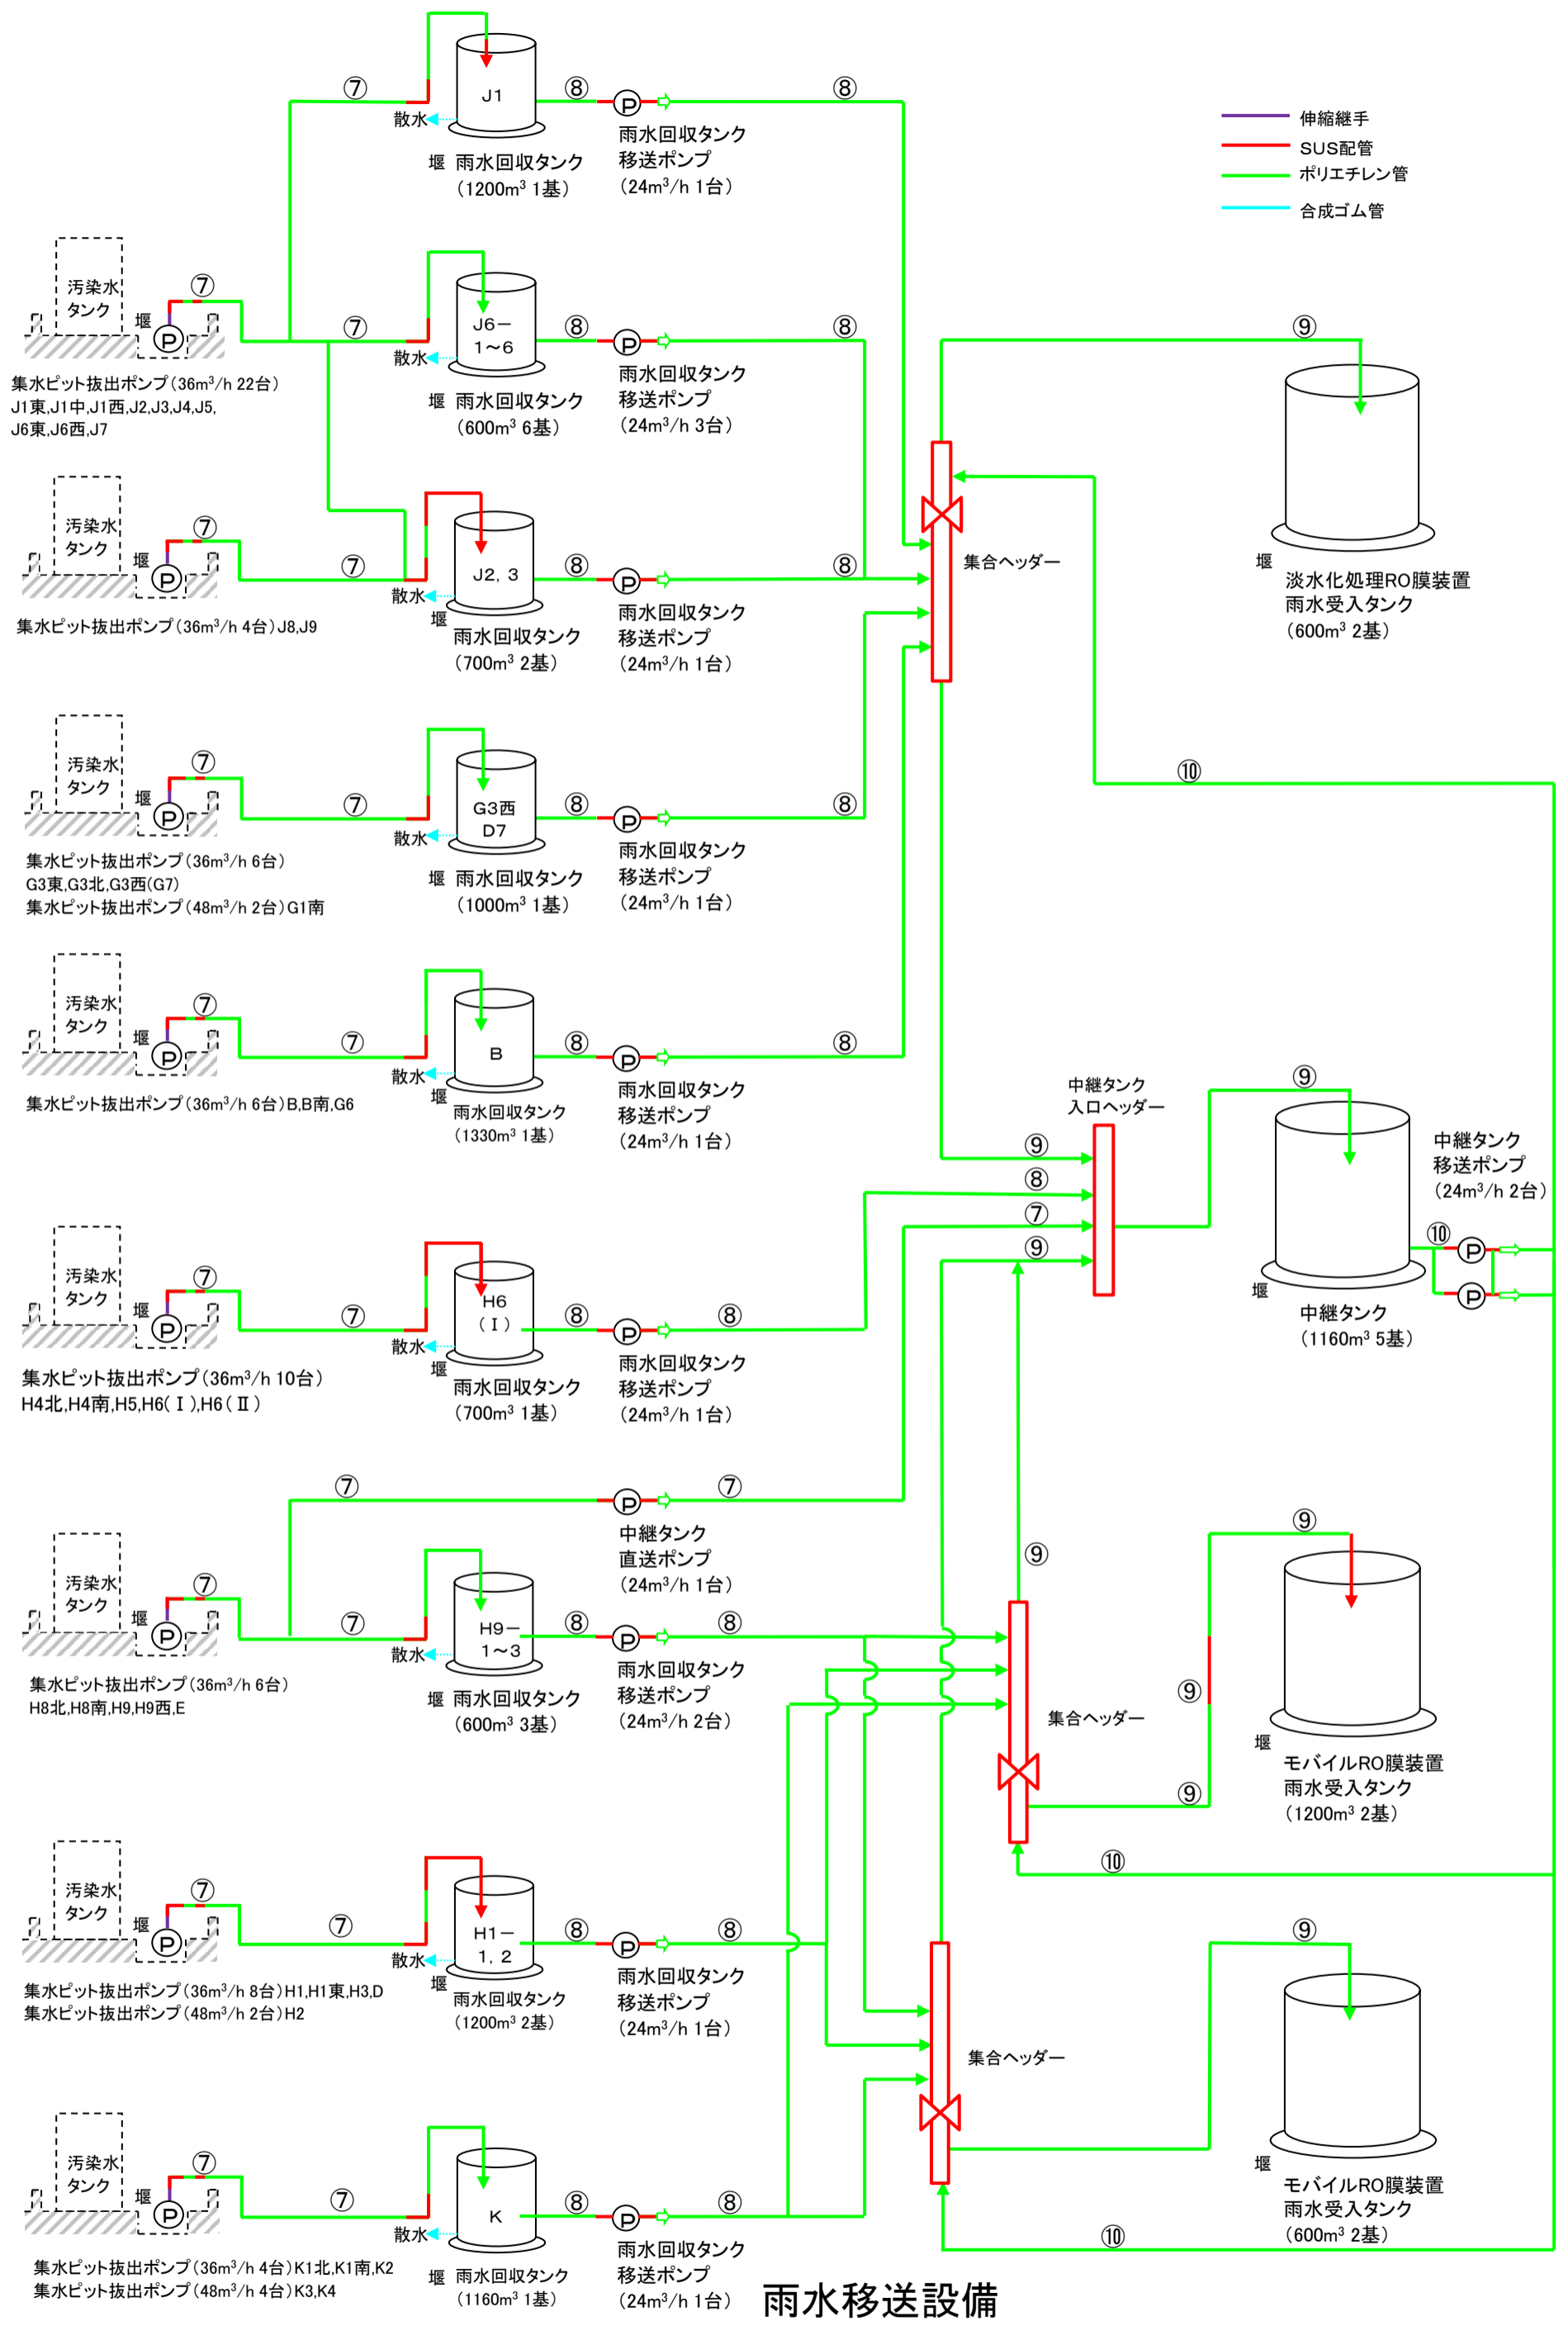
伸縮継手
SUS配管
ポリエチレン管
合成ゴム管

⑦
J1
⑧
P
⑧
散水
堰 雨水回収タンク
(1200m$^3$ 1基)
雨水回収タンク
移送ポンプ
(24m$^3$/h 1台)

汚染水
タンク
⑦
堰
P
集水ピット抜出ポンプ(36m$^3$/h 22台)
J1東,J1中,J1西,J2,J3,J4,J5,
J6東,J6西,J7

⑦
J6ー
1~6
⑧
P
⑧
散水
堰 雨水回収タンク
(600m$^3$ 6基)
雨水回収タンク
移送ポンプ
(24m$^3$/h 3台)

⑨
堰
淡水化処理RO膜装置
雨水受入タンク
(600m$^3$ 2基)

集合ヘッダー

汚染水
タンク
⑦
堰
P
⑦
集水ピット抜出ポンプ(36m$^3$/h 4台)J8,J9
J2, 3
⑧
P
⑧
散水
堰
雨水回収タンク
(700m$^3$ 2基)
雨水回収タンク
移送ポンプ
(24m$^3$/h 1台)

⑩

汚染水
タンク
⑦
堰
P
⑦
集水ピット抜出ポンプ(36m$^3$/h 6台)
G3東,G3北,G3西(G7)
集水ピット抜出ポンプ(48m$^3$/h 2台)G1南
G3西
D7
⑧
P
⑧
散水
堰 雨水回収タンク
(1000m$^3$ 1基)
雨水回収タンク
移送ポンプ
(24m$^3$/h 1台)

汚染水
タンク
⑦
堰
P
⑦
集水ピット抜出ポンプ(36m$^3$/h 6台)B,B南,G6
B
⑧
P
⑧
散水
堰
雨水回収タンク
(1330m$^3$ 1基)
雨水回収タンク
移送ポンプ
(24m$^3$/h 1台)

中継タンク
入口ヘッダー
⑨
⑧
⑦
⑨
⑨
堰
中継タンク
(1160m$^3$ 5基)
中継タンク
移送ポンプ
(24m$^3$/h 2台)
⑩
P
P

汚染水
タンク
⑦
堰
P
⑦
集水ピット抜出ポンプ(36m$^3$/h 10台)
H4北,H4南,H5,H6(Ⅰ),H6(Ⅱ)
H6
(Ⅰ)
⑧
P
⑧
散水
堰
雨水回収タンク
(700m$^3$ 1基)
雨水回収タンク
移送ポンプ
(24m$^3$/h 1台)

⑦
P
⑦
中継タンク
直送ポンプ
(24m$^3$/h 1台)

汚染水
タンク
⑦
堰
P
⑦
集水ピット抜出ポンプ(36m$^3$/h 6台)
H8北,H8南,H9,H9西,E
H9ー
1~3
⑧
P
⑧
散水
堰 雨水回収タンク
(600m$^3$ 3基)
雨水回収タンク
移送ポンプ
(24m$^3$/h 2台)

⑨
⑨
集合ヘッダー
⑨
⑨
堰
モバイルRO膜装置
雨水受入タンク
(1200m$^3$ 2基)
⑩

汚染水
タンク
⑦
堰
P
⑦
集水ピット抜出ポンプ(36m$^3$/h 8台)H1,H1東,H3,D
集水ピット抜出ポンプ(48m$^3$/h 2台)H2
H1ー
1, 2
⑧
P
⑧
散水
堰
雨水回収タンク
(1200m$^3$ 2基)
雨水回収タンク
移送ポンプ
(24m$^3$/h 1台)

集合ヘッダー
⑨
堰
モバイルRO膜装置
雨水受入タンク
(600m$^3$ 2基)

汚染水
タンク
⑦
堰
P
⑦
集水ピット抜出ポンプ(36m$^3$/h 4台)K1北,K1南,K2
集水ピット抜出ポンプ(48m$^3$/h 4台)K3,K4
K
⑧
P
⑧
散水
堰 雨水回収タンク
(1160m$^3$ 1基)
雨水回収タンク
移送ポンプ
(24m$^3$/h 1台)
⑩

雨水移送設備